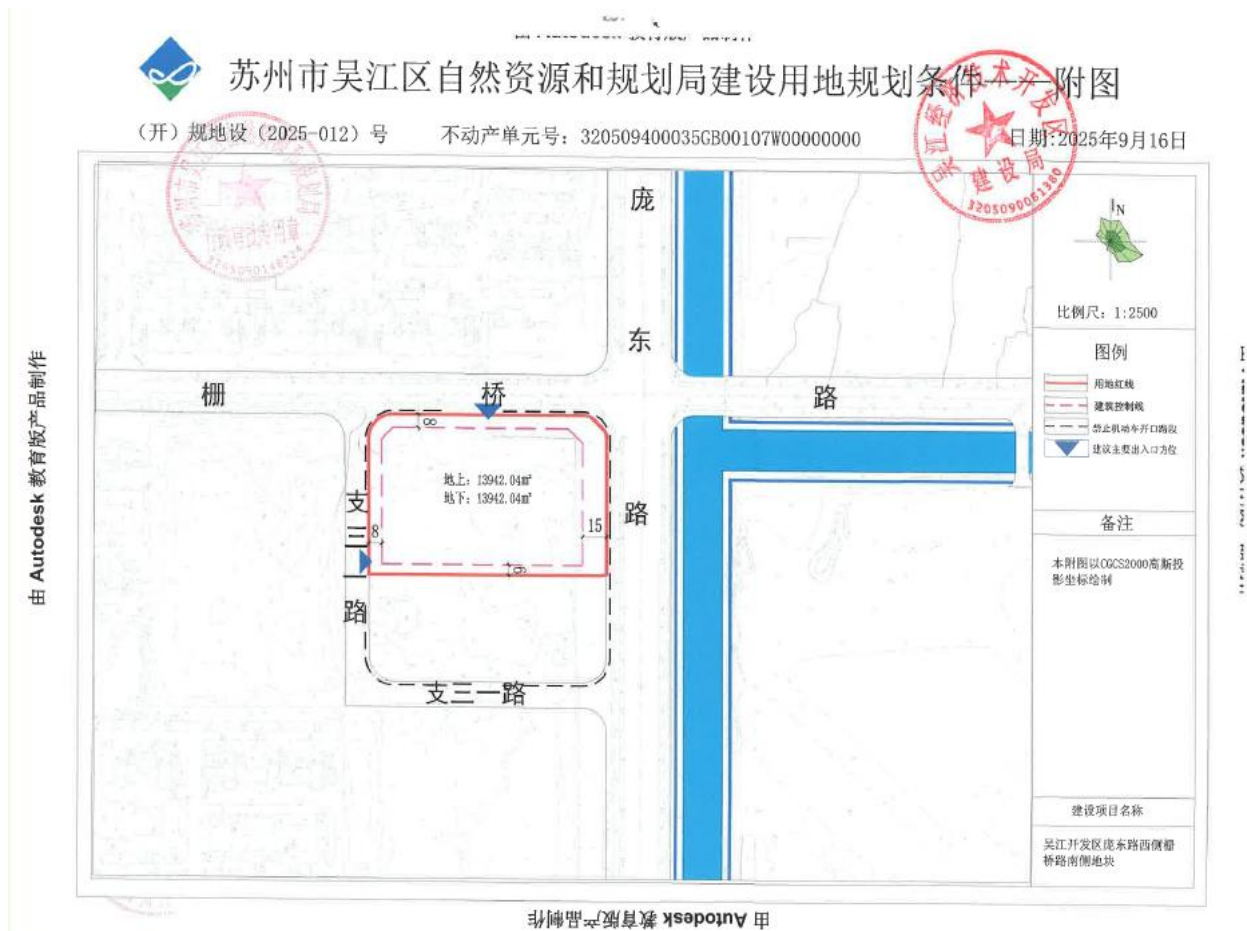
苏州市吴江区自然资源和规划局建设用地规划条件——附图

（开）规地设（2025-012）号　不动产单元号：320509400035GB00107W00000000　日期：2025年9月16日

庞

东

栅

桥

路

路

支

三

一

路

支三一路

8

8

15

9

地上：13942.04㎡
地下：13942.04㎡

N

比例尺：1:2500

图例

用地红线

建筑控制线

禁止机动车开口路段

建议主要出入口方位

备注

本附图以CGCS2000高斯投影坐标绘制

建设项目名称

吴江开发区庞东路西侧栅桥路南侧地块

由 Autodesk 教育版产品制作

由 Autodesk 教育版产品制作

建设局

3205090061380

3205090148734